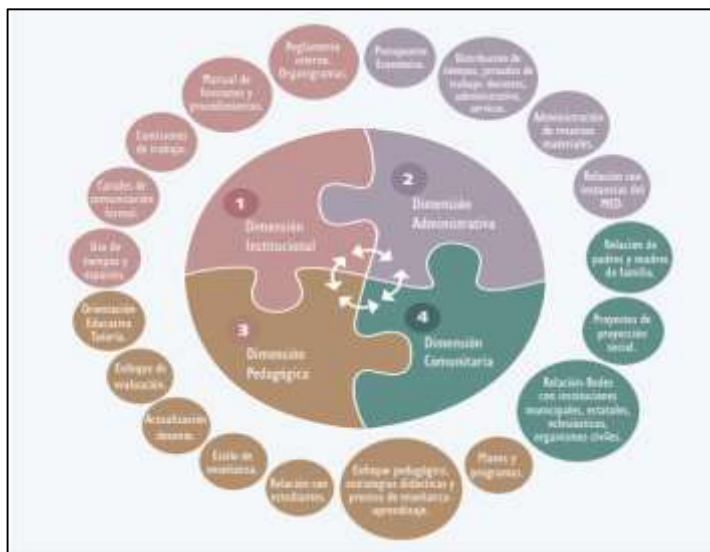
Reglamento interno. Organigramas.

Presupuesto Económico.

Distribución de tiempos, jornadas de trabajo, docentes, administrativos, servicio.

Administración de recursos materiales.

Relación con instancias del MED.

Relaciones de padres y madres de familia.

Proyectos de proyección social.

Relación Redes con instituciones municipales, estatales, eclesiásticas, organismos civiles.

Planes y programas.

Enfoque pedagógico, estrategias didácticas y proceso de enseñanza aprendizaje.

Relación con estudiantes.

Estilo de enseñanza.

Actualización docente.

Enfoque de evaluación.

Orientación Educativa Tutoría.

Uso de tiempos y espacios.

Canales de comunicación formal.

Comisiones de trabajo.

Manual de funciones y procedimientos.

1 Dimensión Institucional

2 Dimensión Administrativa

3 Dimensión Pedagógica

4 Dimensión Comunitaria